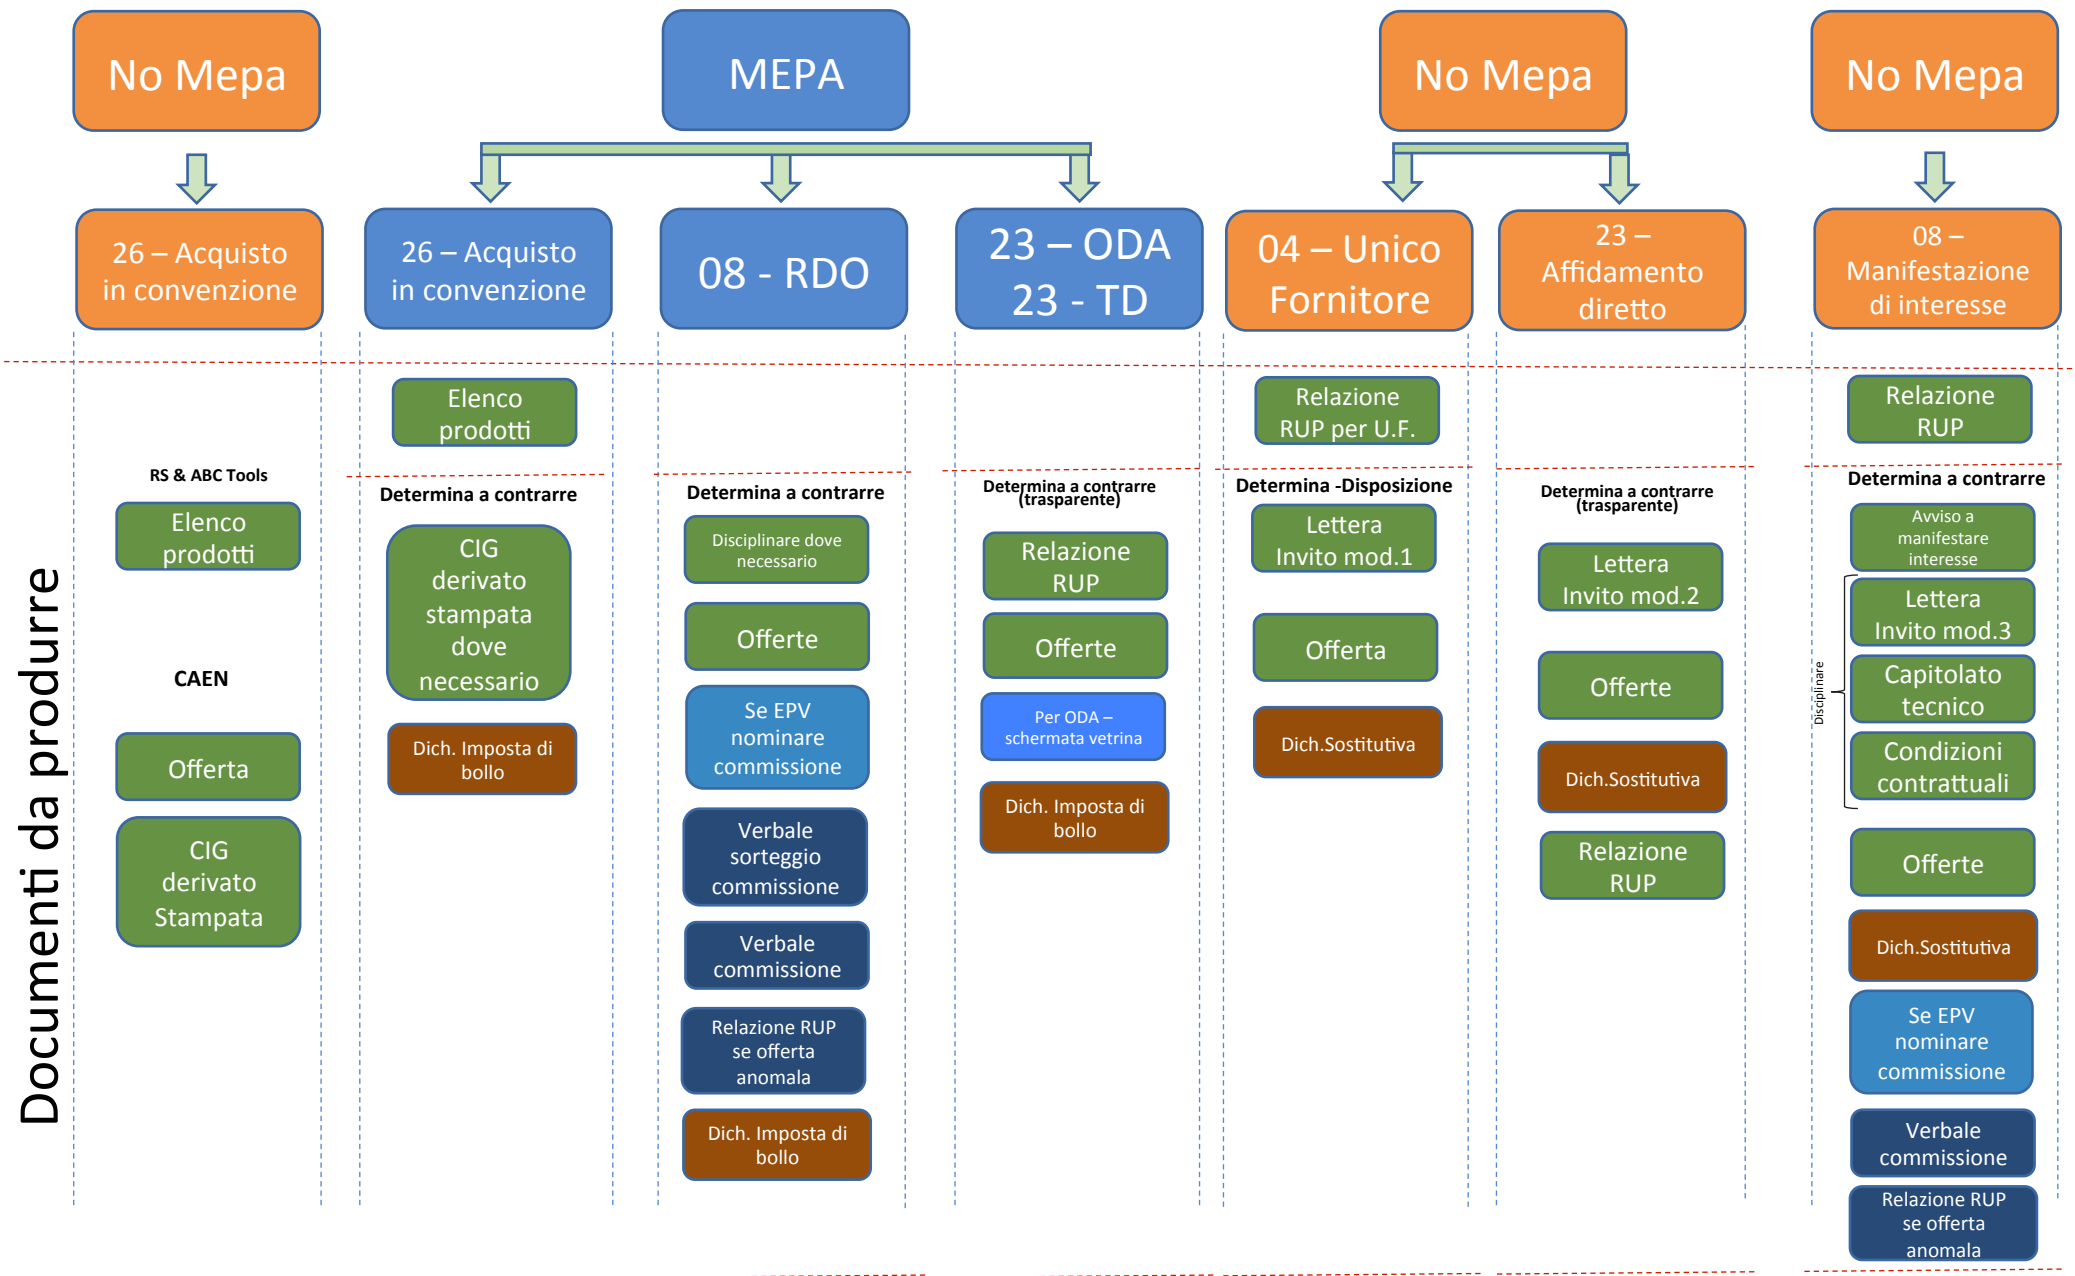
No Mepa

MEPA

No Mepa

No Mepa

26 – Acquisto in convenzione

26 – Acquisto in convenzione

08 - RDO

23 – ODA
23 - TD

04 – Unico Fornitore

23 – Affidamento diretto

08 – Manifestazione di interesse

Documenti da produrre

RS & ABC Tools

Elenco prodotti

CAEN

Offerta

CIG derivato Stampata

Elenco prodotti

Determina a contrarre

CIG derivato stampata dove necessario

Dich. Imposta di bollo

Determina a contrarre

Disciplinare dove necessario

Offerte

Se EPV nominare commissione

Verbale sorteggio commissione

Verbale commissione

Relazione RUP se offerta anomala

Dich. Imposta di bollo

Determina a contrarre (trasparente)

Relazione RUP

Offerte

Per ODA – schermata vetrina

Dich. Imposta di bollo

Relazione RUP per U.F.

Determina -Disposizione

Lettera Invito mod.1

Offerta

Dich.Sostitutiva

Determina a contrarre (trasparente)

Lettera Invito mod.2

Offerte

Dich.Sostitutiva

Relazione RUP

Relazione RUP

Determina a contrarre

Avviso a manifestare interesse

Disciplinare

Lettera Invito mod.3

Capitolato tecnico

Condizioni contrattuali

Offerte

Dich.Sostitutiva

Se EPV nominare commissione

Verbale commissione

Relazione RUP se offerta anomala